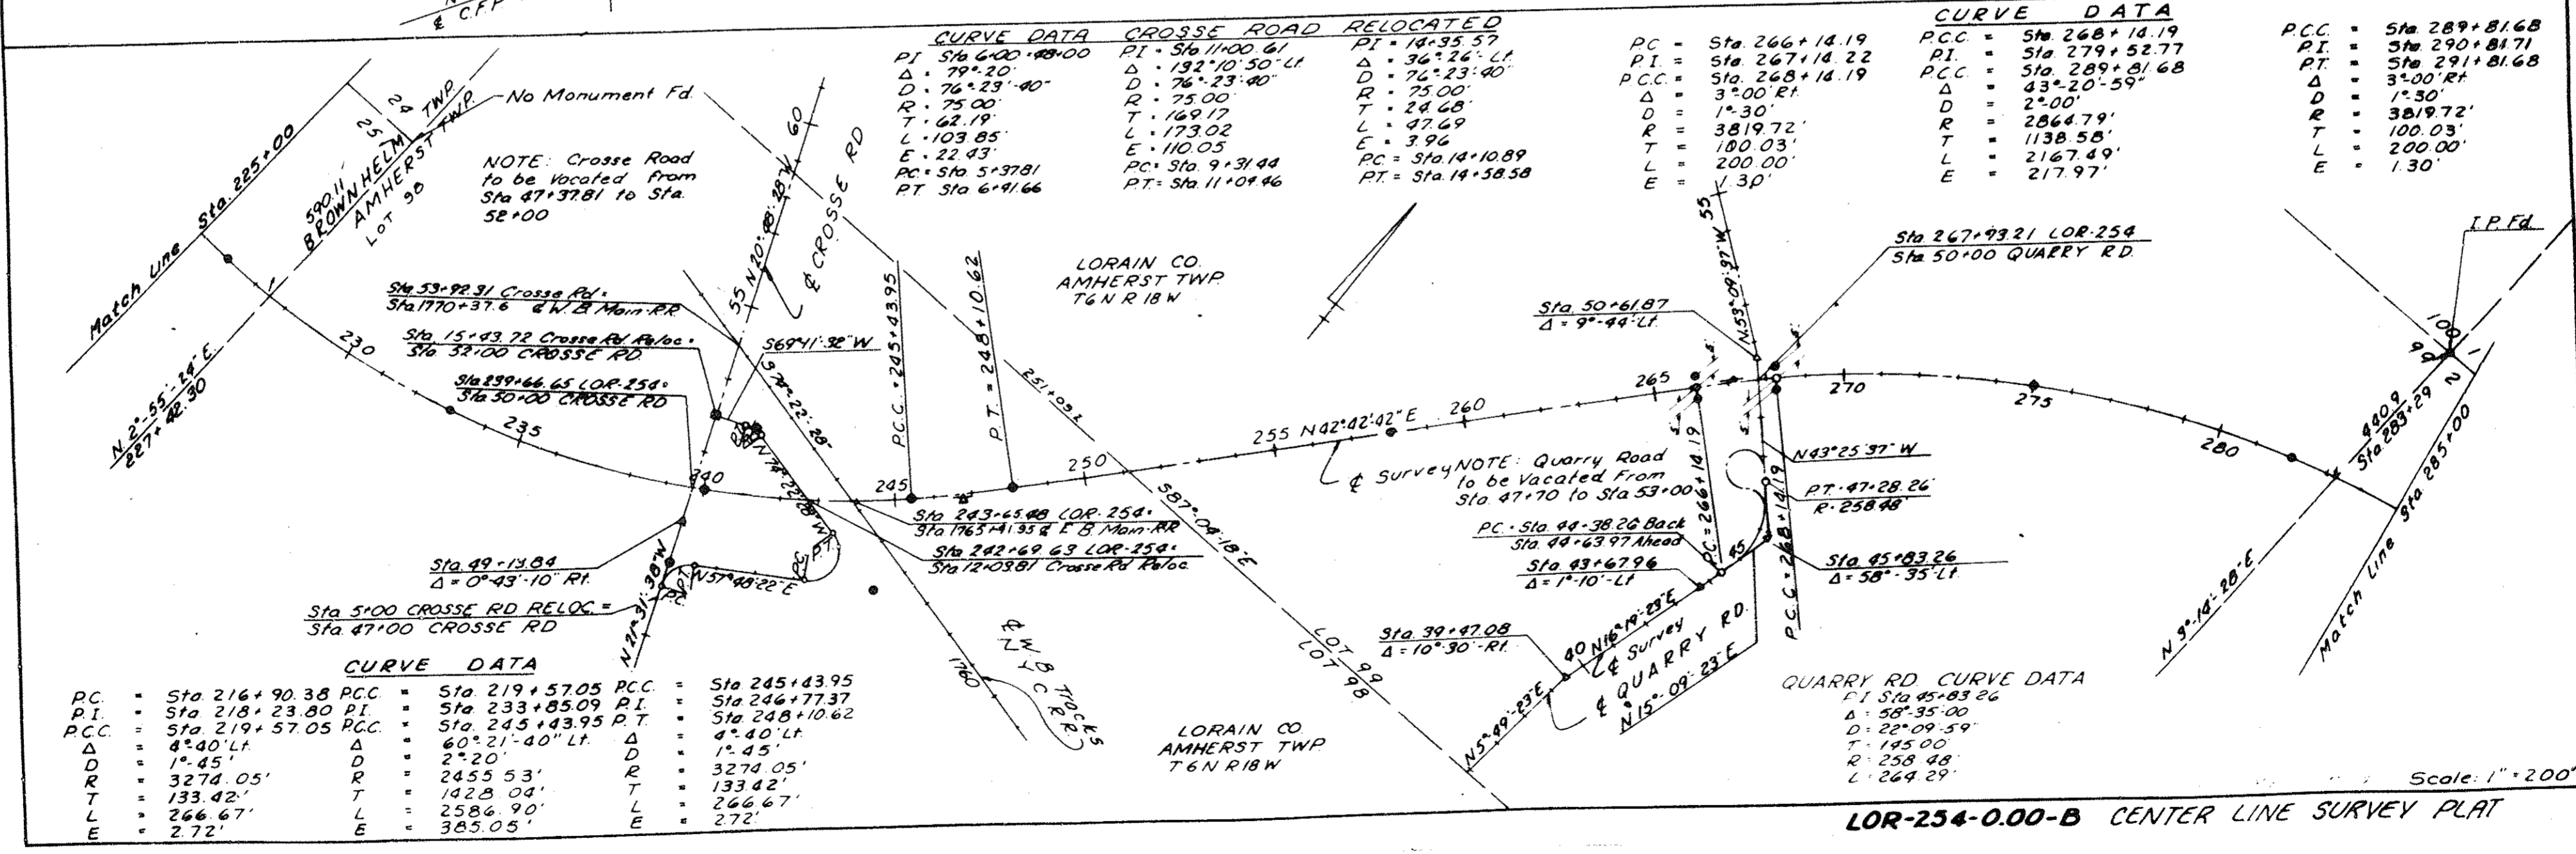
℄ C.F.P.

CURVE DATA CROSSE ROAD RELOCATED

PI Sta 6+00 49+00
Δ = 79°-20'
D = 76°-23'-40"
R = 75.00'
T = 62.19'
L = 103.85'
E = 22.43'
PC = Sta 5+37.81
PT Sta 6+91.66

PI = Sta 11+00.61
Δ = 132°10'50" Lt.
D = 76°-23'-40"
R = 75.00'
T = 169.17
L = 173.02
E = 110.05
PC = Sta 9+31.44
PT = Sta 11+04.46

PI = 14+35.57
Δ = 36°-26' Lt.
D = 76°-23'-40"
R = 75.00'
T = 24.68'
L = 47.69
E = 3.96
PC = Sta 14+10.89
PT = Sta 14+58.58

PC = Sta. 266+14.19
P.I. = Sta. 267+14.22
P.C.C. = Sta. 268+14.19
Δ = 3°00' Rt.
D = 1°-30'
R = 3819.72'
T = 100.03'
L = 200.00'
E = 1.30'

CURVE DATA
P.C.C. = Sta. 268+14.19
P.I. = Sta. 279+52.77
P.C.C. = Sta. 289+81.68
Δ = 43°-20'-59"
D = 2°-00'
R = 2864.79'
T = 1138.58'
L = 2167.49'
E = 217.97'

P.C.C. = Sta. 289+81.68
P.I. = Sta. 290+81.71
P.T. = Sta. 291+81.68
Δ = 3°-00' Rt
D = 1°-30'
R = 3819.72'
T = 100.03'
L = 200.00'
E = 1.30'

Match Line Sta. 225+00
590.11
BROWNHELM TWP.
AMHERST TWP.
Lot 98
24
25
No Monument Fd.
NOTE: Crosse Road to be Vacated from Sta 47+37.81 to Sta. 52+00
55 N 20°-28'-28" W 60
℄ CROSSE RD
LORAIN CO.
AMHERST TWP.
T6N R18W
Sta 53+92.31 Crosse Rd =
Sta 1770+37.6 ℄ W.&B. Main R.R.
Sta. 15+43.72 Crosse Rd Reloc. =
Sta. 32+00 CROSSE RD.
Sta 239+66.65 LOR-254 =
Sta 50+00 CROSSE RD
N 2°-55'-24" E
227+42.30
230
235
240
245
250
P.C.C. = 245+43.95
P.T. = 248+10.62
S69°41'-32" W
S 70°-22'-28"
251+09.1
Sta 243+65.48 LOR-254 =
Sta 1763+41.35 ℄ E.B. Main R.R.
Sta 242+69.63 LOR-254 =
Sta 12+09.81 Crosse Rd Reloc.
S87°-04'-18" E
Sta 49+13.84
Δ = 0°-43'-10" Rt.
Sta 5+00 CROSSE RD RELOC. =
Sta. 47+00 CROSSE RD
N 21°-31'-38" W
N 57°48'22" E
P.C.
P.T.
P.I.
℄ W&B TRACKS N.Y.C. R.R.
LOT 99
LOT 98
255 N 42°42'42" E 260
265
270
275
280
℄ Survey NOTE: Quarry Road to be Vacated From Sta 47+70 to Sta 53+00
Sta 50+61.87
Δ = 9°-44' Lt.
N 53°-09'-37" W 55
Sta 267+93.21 LOR-254
Sta 50+00 QUARRY RD.
P.C. = 266+14.19
P.C.C. = 268+14.19
N43°25'37" W
P.T. = 47+28.26
R = 258.48'
P.C. = Sta. 44+38.26 Back
Sta. 44+63.97 Ahead
Sta 43+67.96
Δ = 1°-10'-Lt
45
Sta 45+83.26
Δ = 58°-35' Lt.
Sta 39+47.08
Δ = 10°-30'-Rt.
40 N16°19'-23" E
℄ Survey
℄ QUARRY RD.
N 15°-09'-23" E
N 5°-49'-23" E
I.P. Fd.
100
99
2
440.9
Sta 283+29
Match Line Sta 285+00
N 9°-14'-28" E

CURVE DATA
P.C. = Sta. 216+90.38
P.I. = Sta. 218+23.80
P.C.C. = Sta. 219+57.05
Δ = 4°-40' Lt.
D = 1°-45'
R = 3274.05'
T = 133.42'
L = 266.67'
E = 2.72'

P.C.C. = Sta. 219+57.05
P.I. = Sta. 233+85.09
P.C.C. = Sta. 245+43.95
Δ = 60°-21'-40" Lt.
D = 2°-20'
R = 2455.53'
T = 1428.04'
L = 2586.90'
E = 385.05'

P.C.C. = Sta. 245+43.95
P.I. = Sta. 246+77.37
P.T. = Sta. 248+10.62
Δ = 4°-40' Lt.
D = 1°-45'
R = 3274.05'
T = 133.42'
L = 266.67'
E = 2.72'

LORAIN CO.
AMHERST TWP.
T6N R18W

QUARRY RD CURVE DATA
P.I. Sta 45+83.26
Δ = 58°-35'-00
D = 22°-09'-59"
T = 145.00'
R = 258.48'
L = 264.29'

Scale: 1" = 200'

LOR-254-0.00-B CENTER LINE SURVEY PLAT